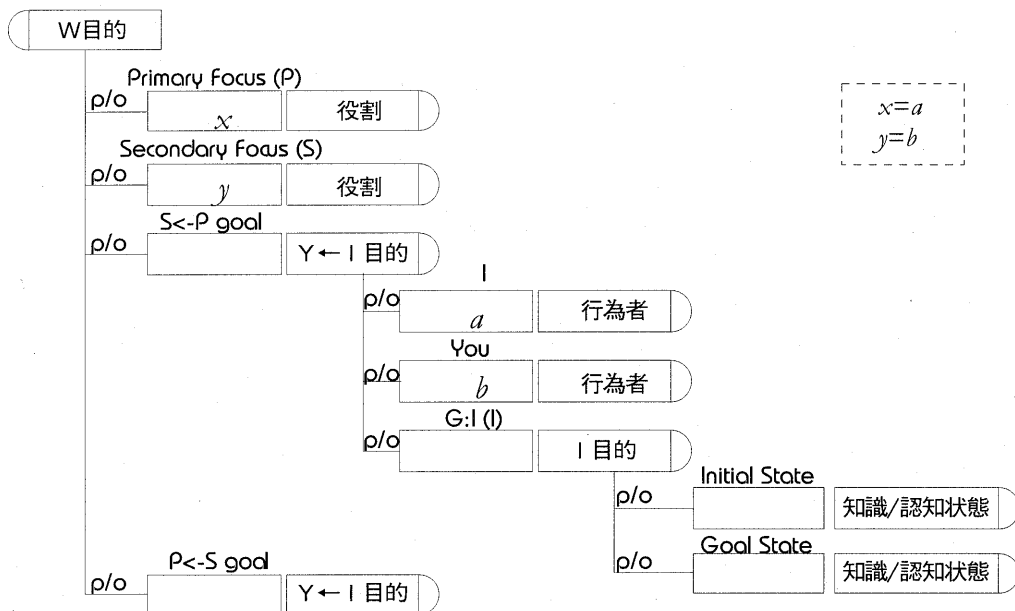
W目的

Primary Focus (P)
p/o
$x$
役割

Secondary Focus (S)
p/o
$y$
役割

S<-P goal
p/o
Y ← I 目的

I
p/o
$a$
行為者

You
p/o
$b$
行為者

G:I (I)
p/o
I 目的

Initial State
p/o
知識/認知状態

Goal State
p/o
知識/認知状態

P<-S goal
p/o
Y ← I 目的

$x=a$
$y=b$